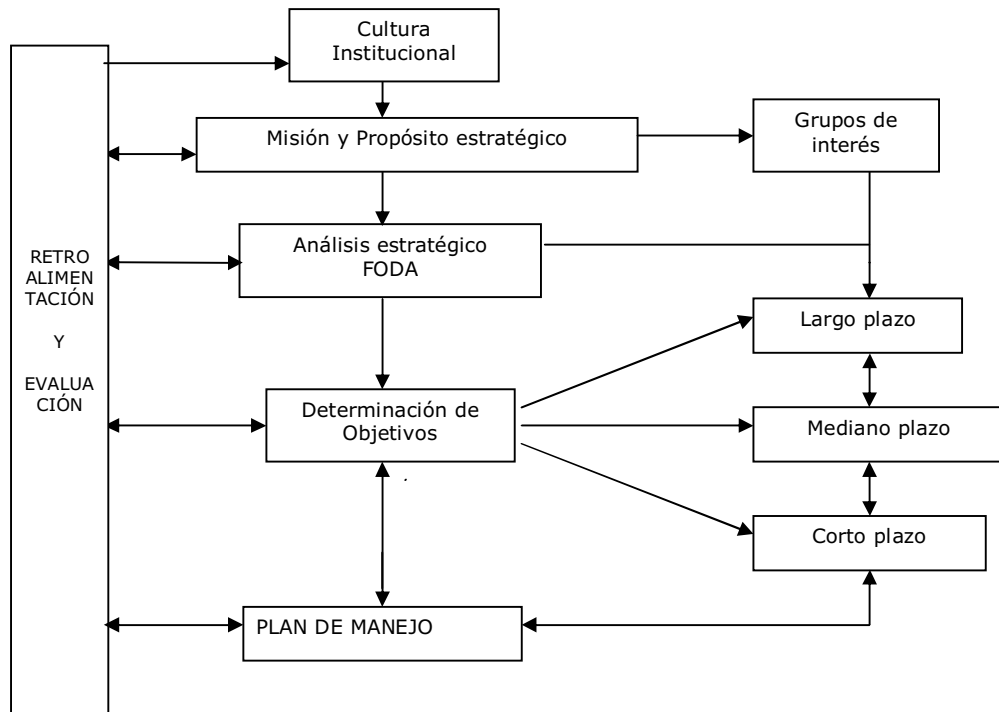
Cultura Institucional

Misión y Propósito estratégico

Grupos de interés

RETRO ALIMEN TACIÓN Y EVALUA CIÓN

Análisis estratégico FODA

Largo plazo

Determinación de Objetivos

Mediano plazo

Corto plazo

PLAN DE MANEJO